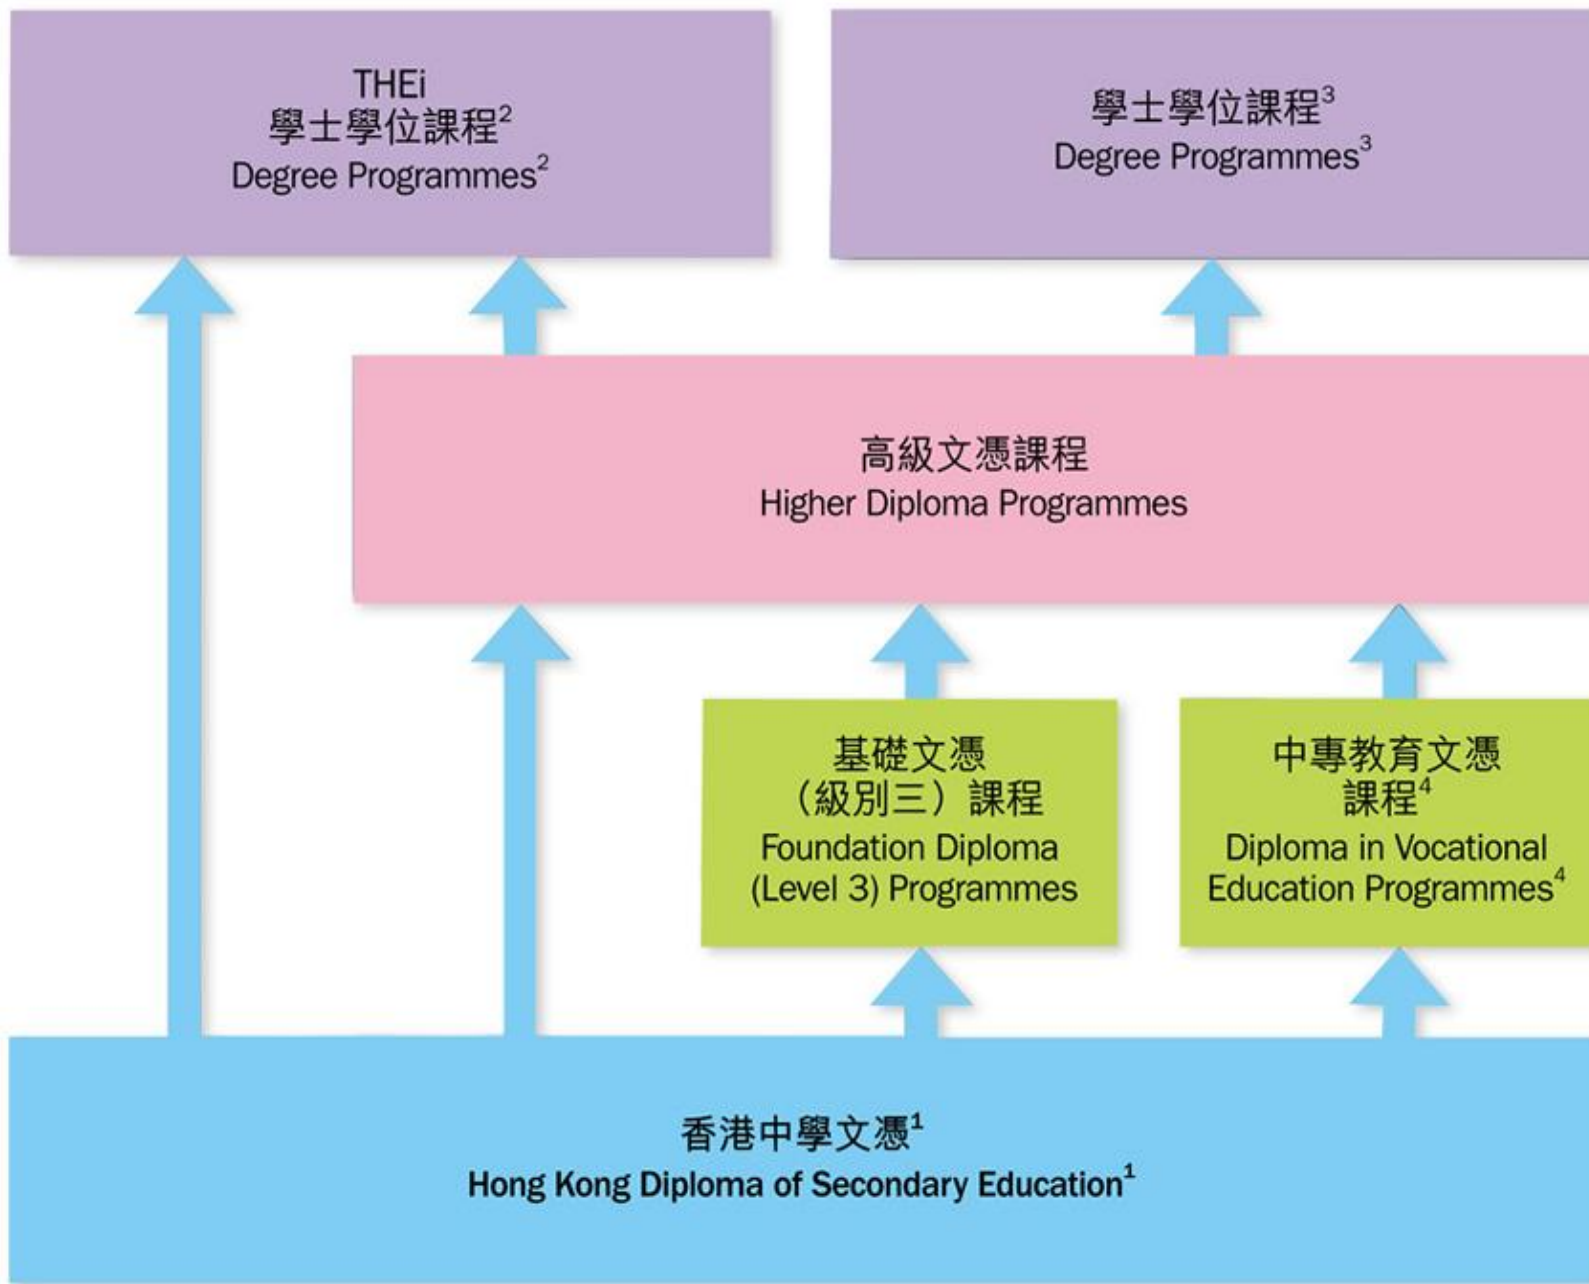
THEi
學士學位課程$^2$
Degree Programmes$^2$

學士學位課程$^3$
Degree Programmes$^3$

高級文憑課程
Higher Diploma Programmes

基礎文憑
（級別三）課程
Foundation Diploma
(Level 3) Programmes

中專教育文憑
課程$^4$
Diploma in Vocational
Education Programmes$^4$

香港中學文憑$^1$
Hong Kong Diploma of Secondary Education$^1$